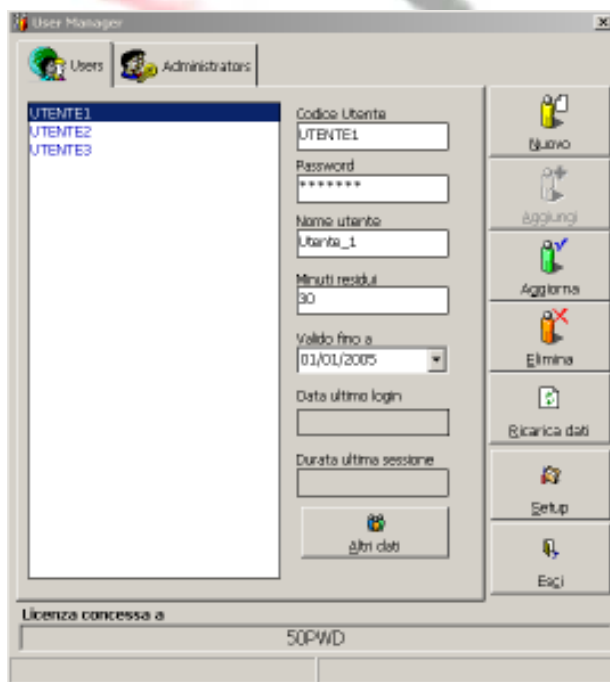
User Manager

Users
Administrators

UTENTE1
UTENTE2
UTENTE3

Codice Utente
UTENTE1
Password
*******
Nome utente
Utente_1
Minuti residui
30
Valido fino a
01/01/2005
Data ultimo login
Durata ultima sessione
Altri dati

Nuovo
Aggiungi
Aggiorna
Elimina
Ricarica dati
Setup
Esci

Licenza concessa a
50PWD